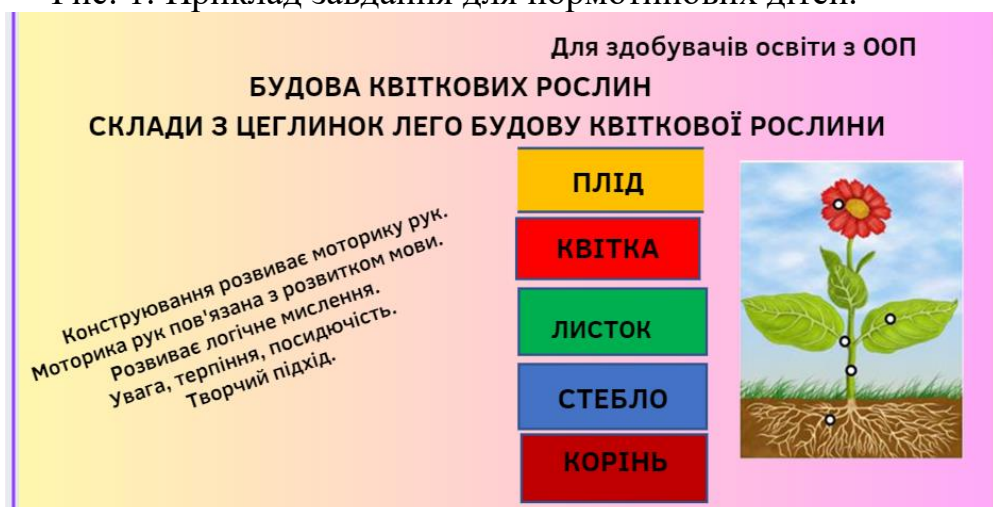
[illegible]

Для здобувачів освіти з ООП

БУДОВА КВІТКОВИХ РОСЛИН
СКЛАДИ З ЦЕГЛИНОК ЛЕГО БУДОВУ КВІТКОВОЇ РОСЛИНИ

Конструювання розвиває моторику рук.
Моторика рук пов'язана з розвитком мови.
Розвиває логічне мислення.
Увага, терпіння, посидючість.
Творчий підхід.

ПЛІД
КВІТКА
ЛИСТОК
СТЕБЛО
КОРІНЬ